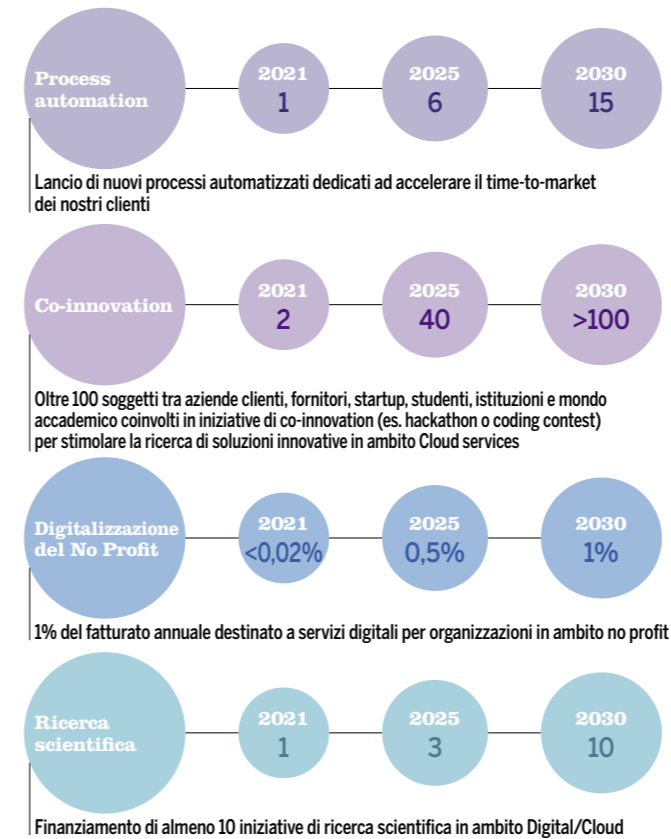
Process automation

2021
1

2025
6

2030
15

Lancio di nuovi processi automatizzati dedicati ad accelerare il time-to-market dei nostri clienti

Co-innovation

2021
2

2025
40

2030
>100

Oltre 100 soggetti tra aziende clienti, fornitori, startup, studenti, istituzioni e mondo accademico coinvolti in iniziative di co-innovation (es. hackathon o coding contest) per stimolare la ricerca di soluzioni innovative in ambito Cloud services

Digitalizzazione del No Profit

2021
<0,02%

2025
0,5%

2030
1%

1% del fatturato annuale destinato a servizi digitali per organizzazioni in ambito no profit

Ricerca scientifica

2021
1

2025
3

2030
10

Finanziamento di almeno 10 iniziative di ricerca scientifica in ambito Digital/Cloud